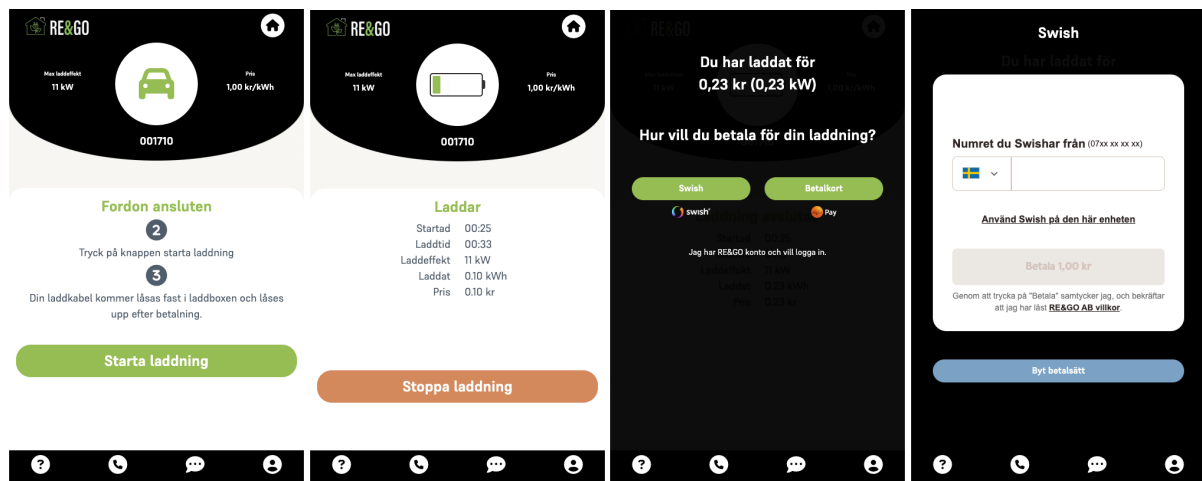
RE&GO

Max laddeffekt
11 kW

Pris
1,00 kr/kWh

001710

Fordon ansluten

2

Tryck på knappen starta laddning

3

Din laddkabel kommer låsas fast i laddboxen och låses upp efter betalning.

Starta laddning

RE&GO

Max laddeffekt
11 kW

Pris
1,00 kr/kWh

001710

Laddar

| Startad | 00:25 |
|---|---|
| Laddtid | 00:33 |
| Laddeffekt | 11 kW |
| Laddat | 0.10 kWh |
| Pris | 0.10 kr |

Stoppa laddning

Du har laddat för
0,23 kr (0,23 kW)

Hur vill du betala för din laddning?

Swish

Betalkort

swish

Pay

Jag har RE&GO konto och vill logga in.

Swish

Du har laddat för

Numret du Swishar från (07xx xx xx xx)

Använd Swish på den här enheten

Betala 1,00 kr

Genom att trycka på "Betala" samtycker jag, och bekräftar att jag har läst RE&GO AB villkor.

Byt betalsätt